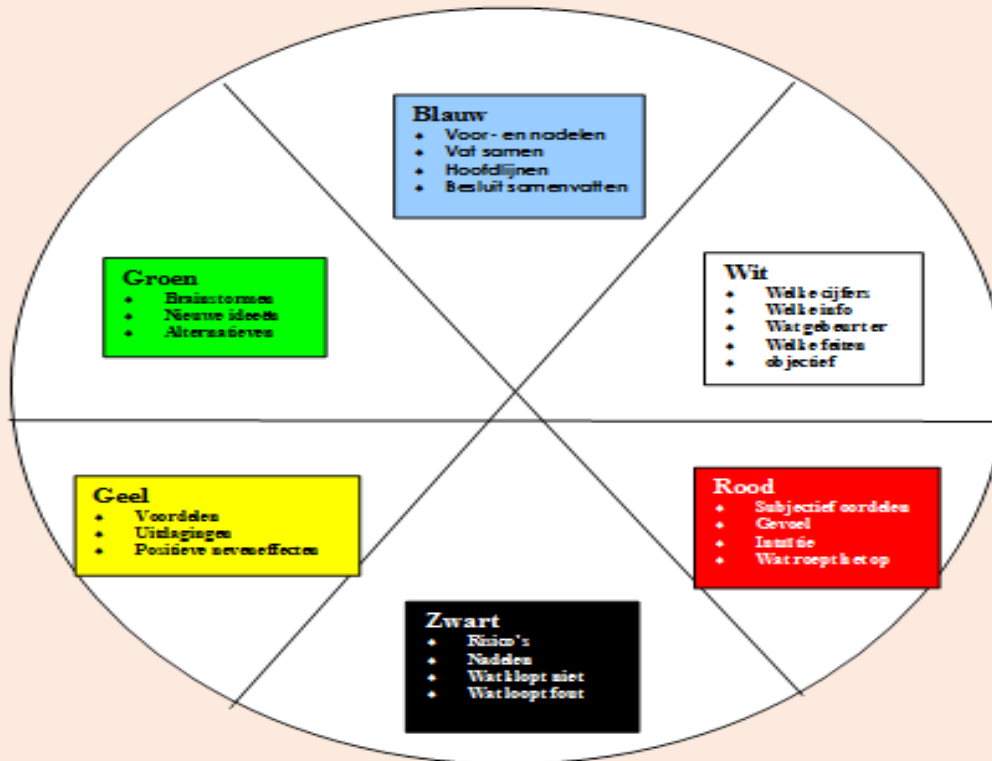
Blauw
- Voor- en nadelen
- Vat samen
- Hoofdlijnen
- Besluit samenvatten

Groen
- Brainstormen
- Nieuwe ideeën
- Alternatieven

Wit
- Welke cijfers
- Welke info
- Wat gebeurt er
- Welke feiten
- objectief

Geel
- Voordelen
- Uitdagingen
- Positieve neveneffecten

Rood
- Subjectief oordelen
- Gevoel
- Intuïtie
- Wat roept het op

Zwart
- Risico's
- Nadelen
- Wat klopt niet
- Wat loopt fout